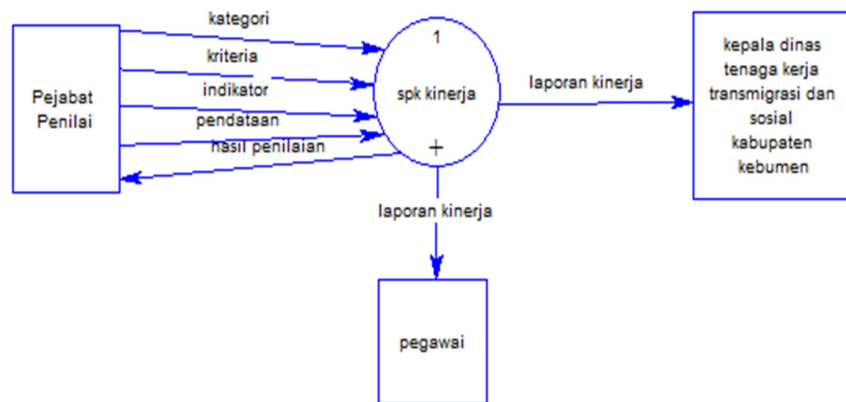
Pejabat Penilai

kategori

kriteria

indikator

pendataan

hasil penilaian

1

spk kinerja

+

laporan kinerja

kepala dinas tenaga kerja transmigrasi dan sosial kabupaten kebumen

laporan kinerja

pegawai